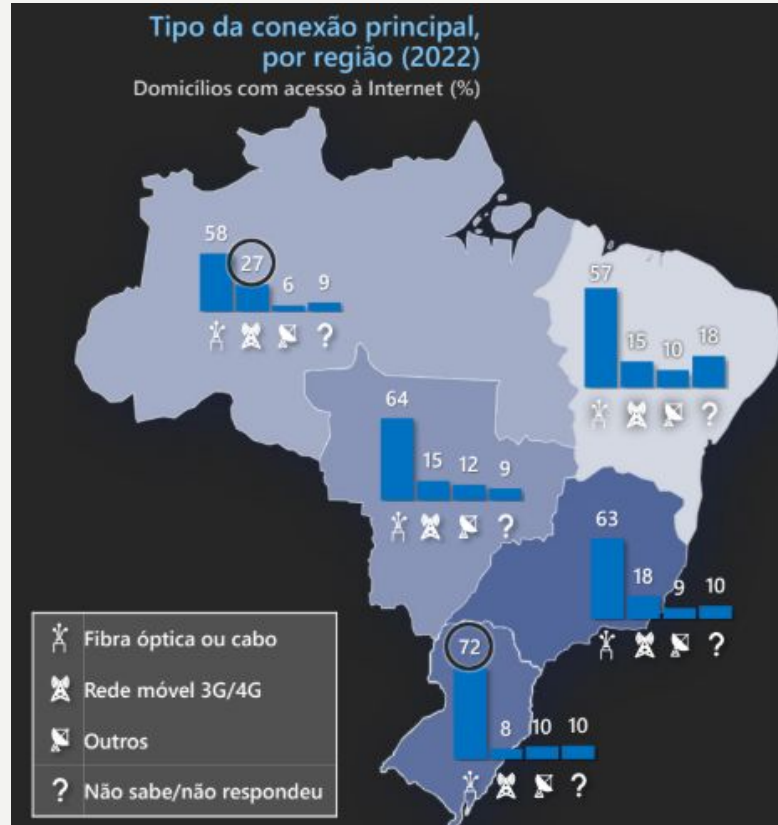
Tipo da conexão principal, por região (2022)
Domicílios com acesso à Internet (%)

58 27 6 9
?

57 15 10 18
?

64 15 12 9
?

63 18 9 10
?

72 8 10 10
?

Fibra óptica ou cabo
Rede móvel 3G/4G
Outros
? Não sabe/não respondeu